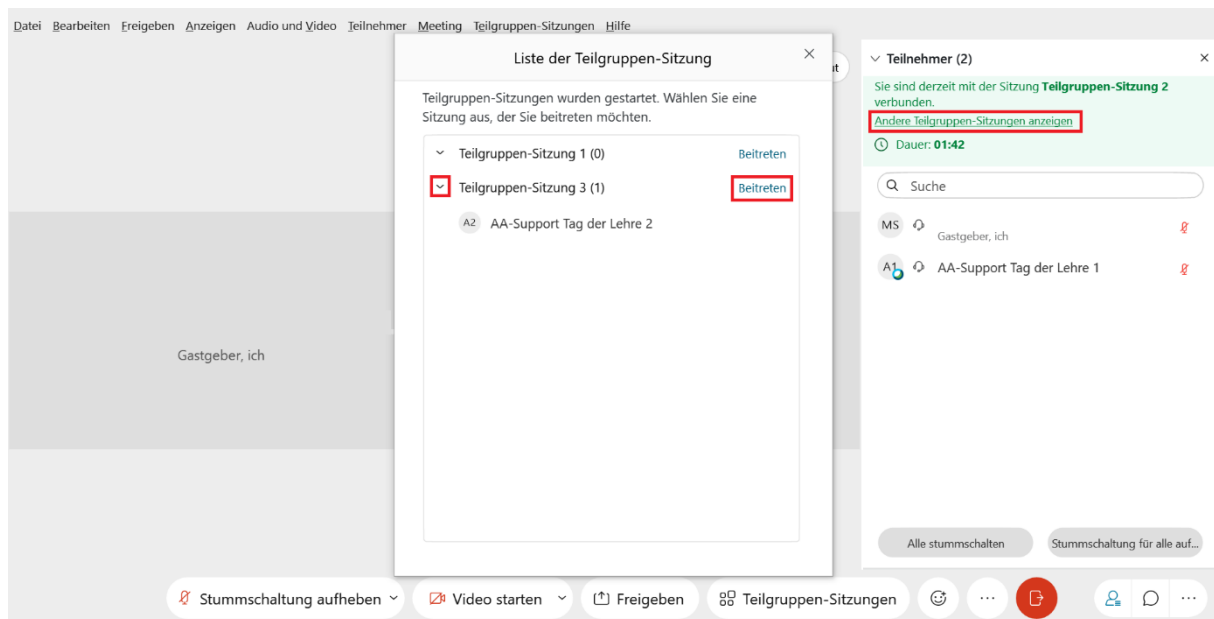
Datei Bearbeiten Freigeben Anzeigen Audio und Video Teilnehmer Meeting Teilgruppen-Sitzungen Hilfe

Liste der Teilgruppen-Sitzung

Teilgruppen-Sitzungen wurden gestartet. Wählen Sie eine Sitzung aus, der Sie beitreten möchten.

Teilgruppen-Sitzung 1 (0) Beitreten

Teilgruppen-Sitzung 3 (1) Beitreten

A2 AA-Support Tag der Lehre 2

Gastgeber, ich

Teilnehmer (2)

Sie sind derzeit mit der Sitzung **Teilgruppen-Sitzung 2** verbunden.

Andere Teilgruppen-Sitzungen anzeigen

Dauer: **01:42**

Suche

MS Gastgeber, ich

A1 AA-Support Tag der Lehre 1

Alle stummschalten

Stummschaltung für alle auf...

Stummschaltung aufheben

Video starten

Freigeben

Teilgruppen-Sitzungen